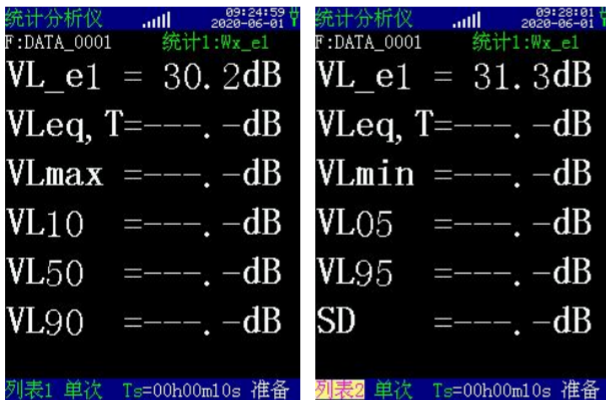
统计分析仪 09:24:59 2020-06-01
F:DATA_0001 统计1:Wx_el
VL_e1 = 30.2dB
VLeq,T=---.-dB
VLmax =---.-dB
VL10 =---.-dB
VL50 =---.-dB
VL90 =---.-dB
列表1 单次 Ts=00h00m10s 准备

统计分析仪 09:28:01 2020-06-01
F:DATA_0001 统计1:Wx_el
VL_e1 = 31.3dB
VLeq,T=---.-dB
VLmin =---.-dB
VL05 =---.-dB
VL95 =---.-dB
SD =---.-dB
列表2 单次 Ts=00h00m10s 准备